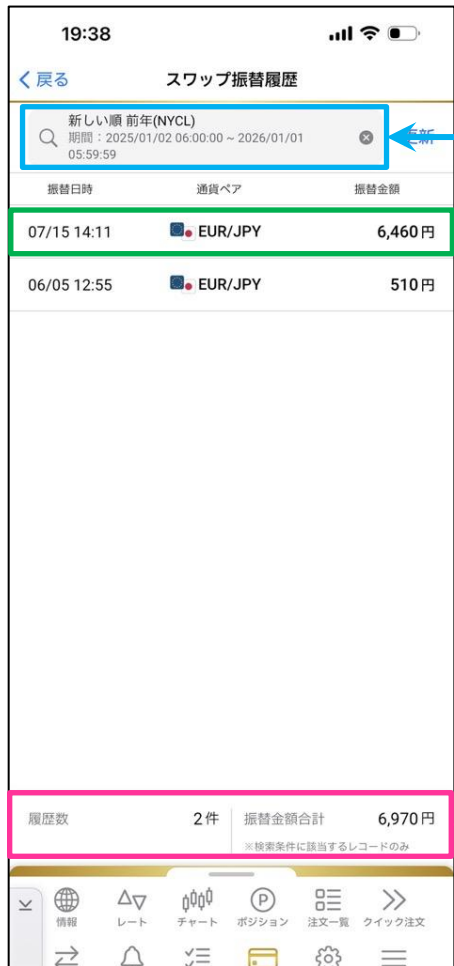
19:38

く戻る スワップ振替履歴

新しい順 前年(NYCL)
期間：2025/01/02 06:00:00 ~ 2026/01/01 05:59:59

更新

| 振替日時 | 通貨ペア | 振替金額 |
|---|---|---|
| 07/15 14:11 | EUR/JPY | 6,460円 |
| 06/05 12:55 | EUR/JPY | 510円 |

履歴数 2件 振替金額合計 6,970円
※検索条件に該当するレコードのみ

情報 レート チャート ポジション 注文一覧 クイック注文